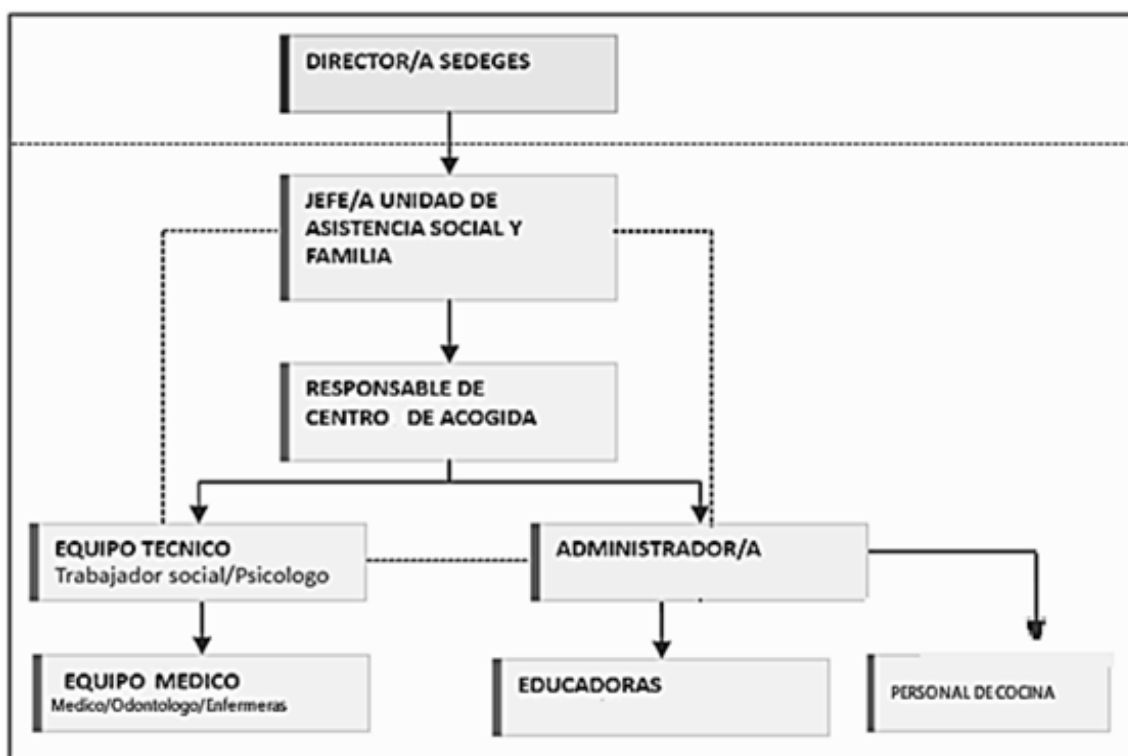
DIRECTOR/A SEDEGES

JEFE/A UNIDAD DE ASISTENCIA SOCIAL Y FAMILIA

RESPONSABLE DE CENTRO DE ACOGIDA

EQUIPO TECNICO
Trabajador social/Psicologo

ADMINISTRADOR/A

EQUIPO MEDICO
Medico/Odontologo/Enfermeras

EDUCADORAS

PERSONAL DE COCINA